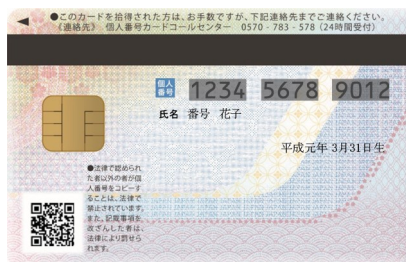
◀ ●このカードを拾得された方は、お手数ですが、下記連絡先までご連絡ください。
〈連絡先〉 個人番号カードコールセンター 0570・783・578（24時間受付）

個人番号 1234 5678 9012

氏名 番号 花子

平成元年 3月31日生

●法律で認められた者以外の者が個人番号をコピーすることは、法律で禁止されています。また、記載事項を改ざんした者は、法律により罰せられます。